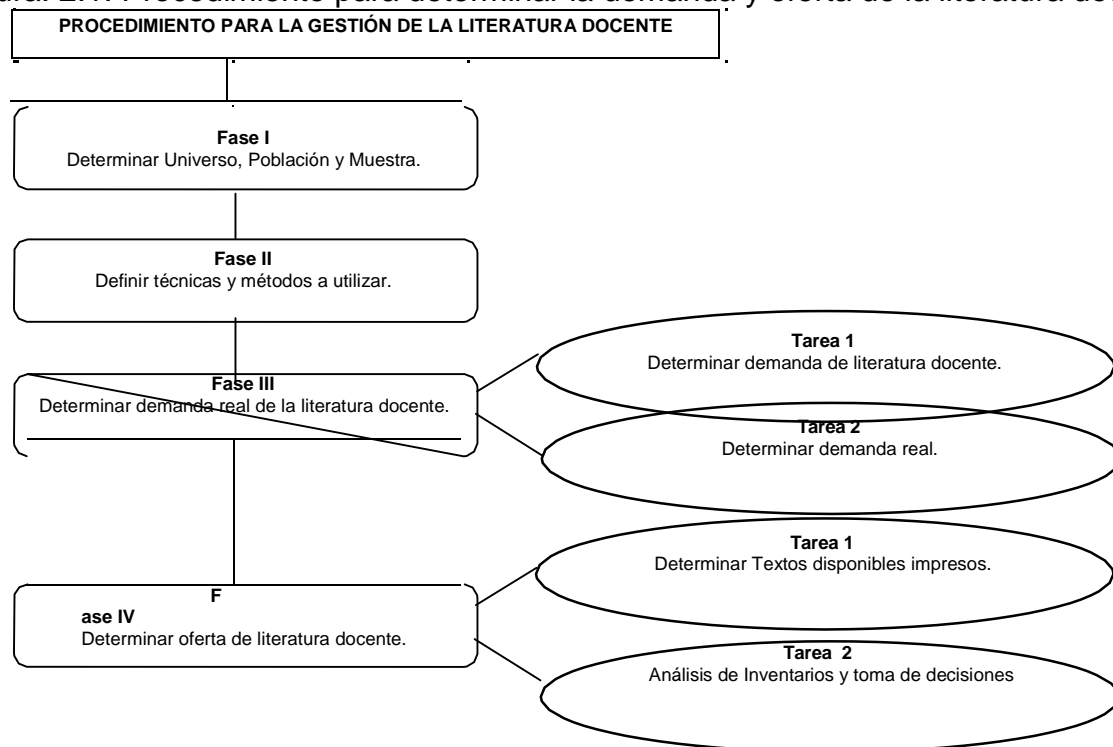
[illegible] 2.1 Procedimiento para determinar la demanda y oferta de la literatura do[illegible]

PROCEDIMIENTO PARA LA GESTIÓN DE LA LITERATURA DOCENTE

Fase I
Determinar Universo, Población y Muestra.

Fase II
Definir técnicas y métodos a utilizar.

Fase III
Determinar demanda real de la literatura docente.

Tarea 1
Determinar demanda de literatura docente.

Tarea 2
Determinar demanda real.

F
ase IV
Determinar oferta de literatura docente.

Tarea 1
Determinar Textos disponibles impresos.

Tarea 2
Análisis de Inventarios y toma de decisiones